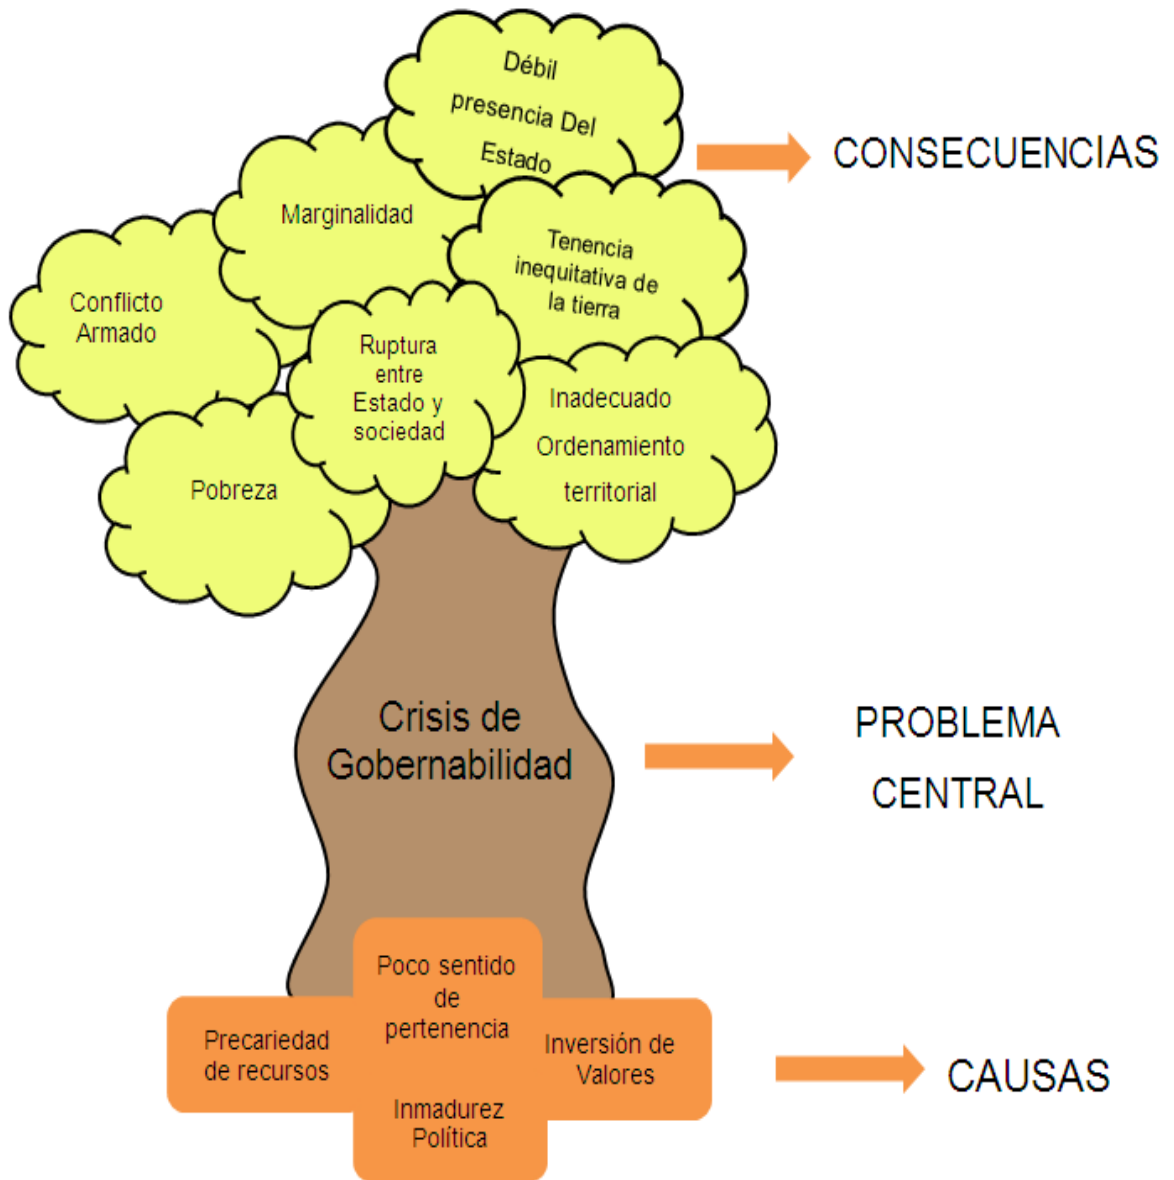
Débil presencia Del Estado

CONSECUENCIAS

Marginalidad

Tenencia inequitativa de la tierra

Conflicto Armado

Ruptura entre Estado y sociedad

Inadecuado Ordenamiento territorial

Pobreza

Crisis de Gobernabilidad

PROBLEMA CENTRAL

Poco sentido de pertenencia

Precariedad de recursos

Inversión de Valores

Inmadurez Política

CAUSAS